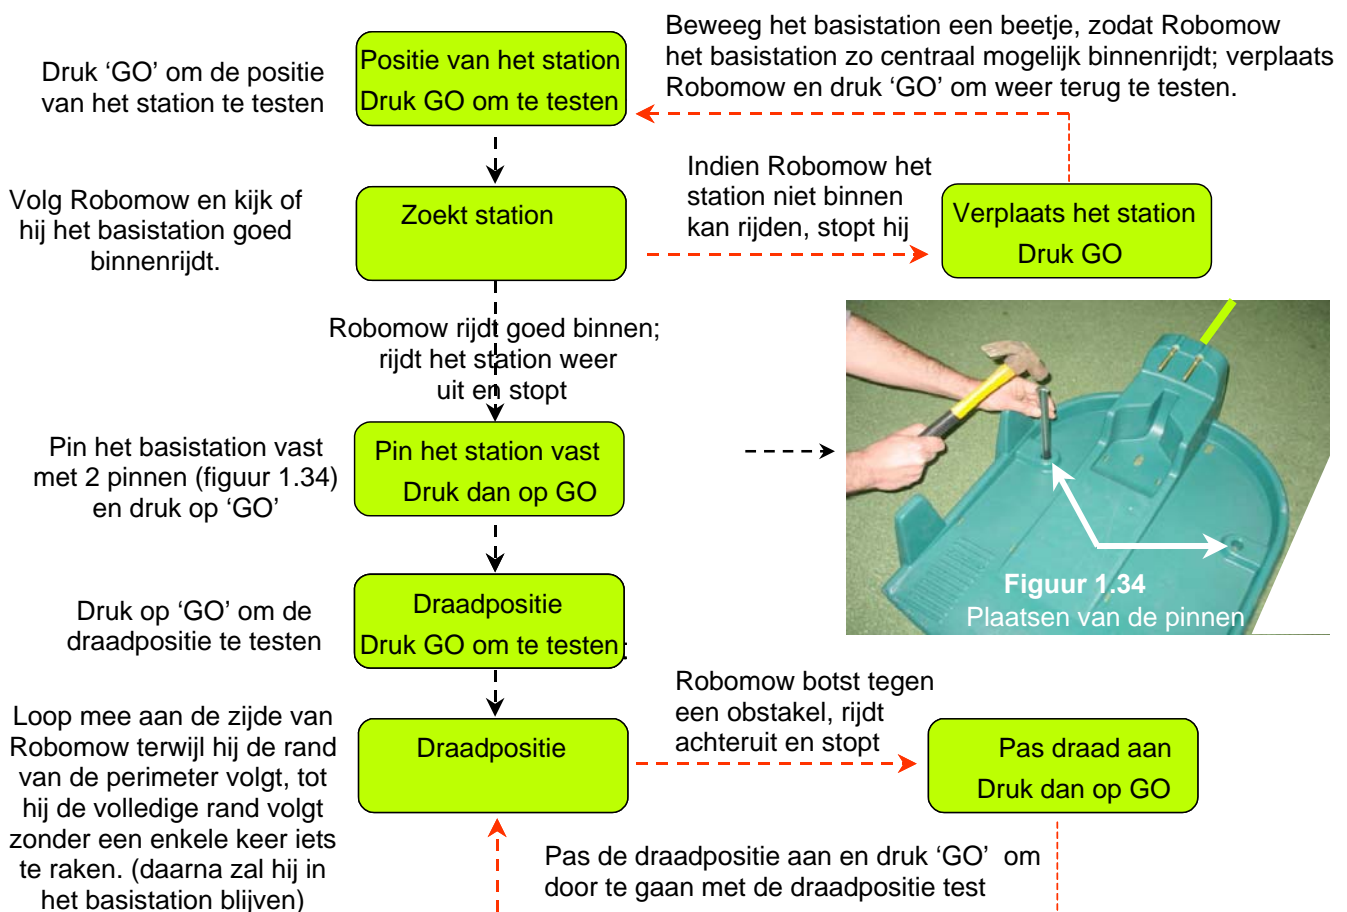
Druk ‘GO’ om de positie van het station te testen

Positie van het station
Druk GO om te testen

Beweeg het basistation een beetje, zodat Robomow het basistation zo centraal mogelijk binnenrijdt; verplaats Robomow en druk ‘GO’ om weer terug te testen.

Volg Robomow en kijk of hij het basistation goed binnenrijdt.

Zoekt station

Indien Robomow het station niet binnen kan rijden, stopt hij

Verplaats het station
Druk GO

Robomow rijdt goed binnen; rijdt het station weer uit en stopt

Pin het basistation vast met 2 pinnen (figuur 1.34) en druk op ‘GO’

Pin het station vast
Druk dan op GO

Figuur 1.34
Plaatsen van de pinnen

Druk op ‘GO’ om de draadpositie te testen

Draadpositie
Druk GO om te testen

Loop mee aan de zijde van Robomow terwijl hij de rand van de perimeter volgt, tot hij de volledige rand volgt zonder een enkele keer iets te raken. (daarna zal hij in het basistation blijven)

Draadpositie

Robomow botst tegen een obstakel, rijdt achteruit en stopt

Pas draad aan
Druk dan op GO

Pas de draadpositie aan en druk ‘GO’ om door te gaan met de draadpositie test